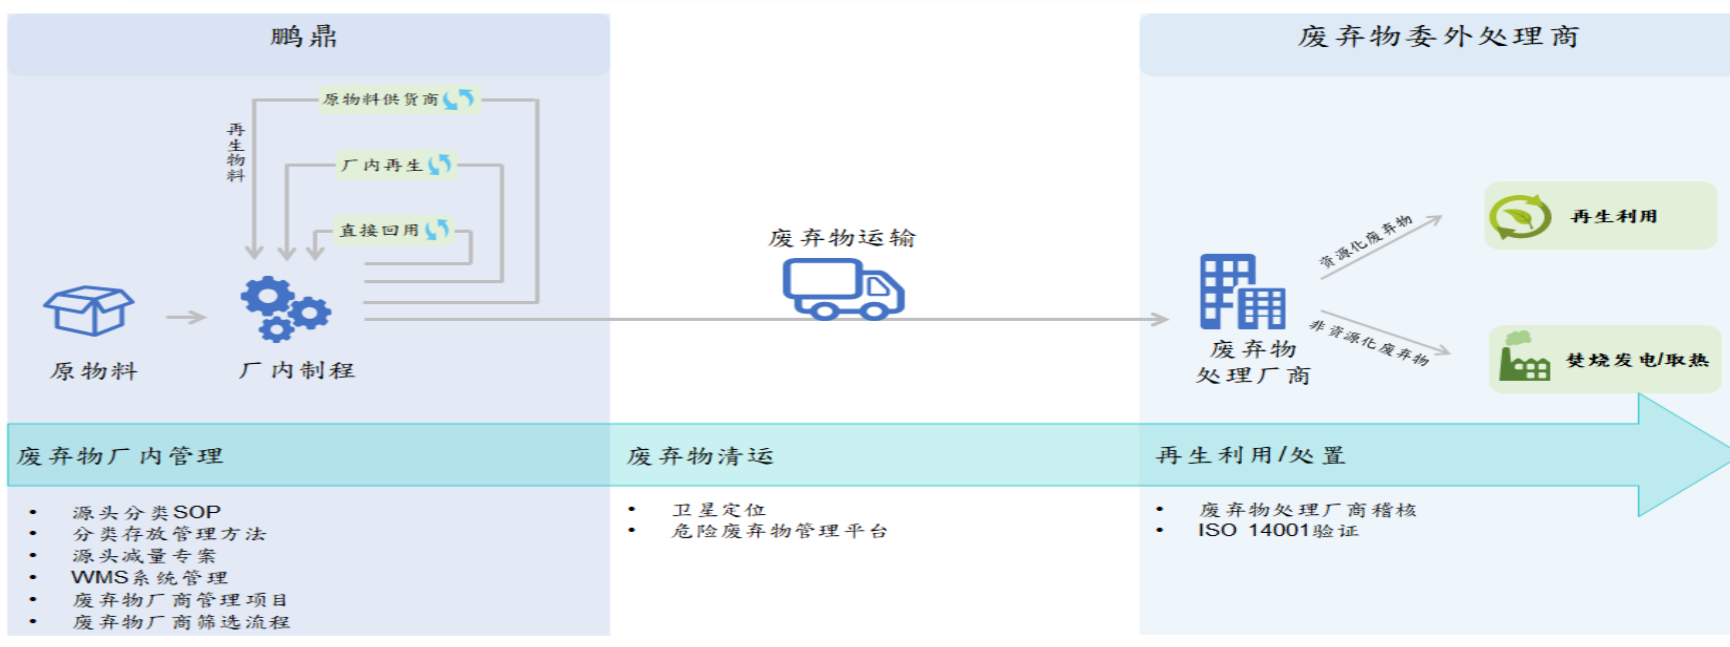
鹏鼎

原物料供货商

再生物料

厂内再生

直接回用

原物料

厂内制程

废弃物运输

废弃物委外处理商

资源化废弃物

再生利用

非资源化废弃物

焚烧发电/取热

废弃物处理厂商

废弃物厂内管理

- 源头分类SOP
- 分类存放管理方法
- 源头减量专案
- WMS系统管理
- 废弃物厂商管理项目
- 废弃物厂商筛选流程

废弃物清运

- 卫星定位
- 危险废弃物管理平台

再生利用/处置

- 废弃物处理厂商稽核
- ISO 14001验证